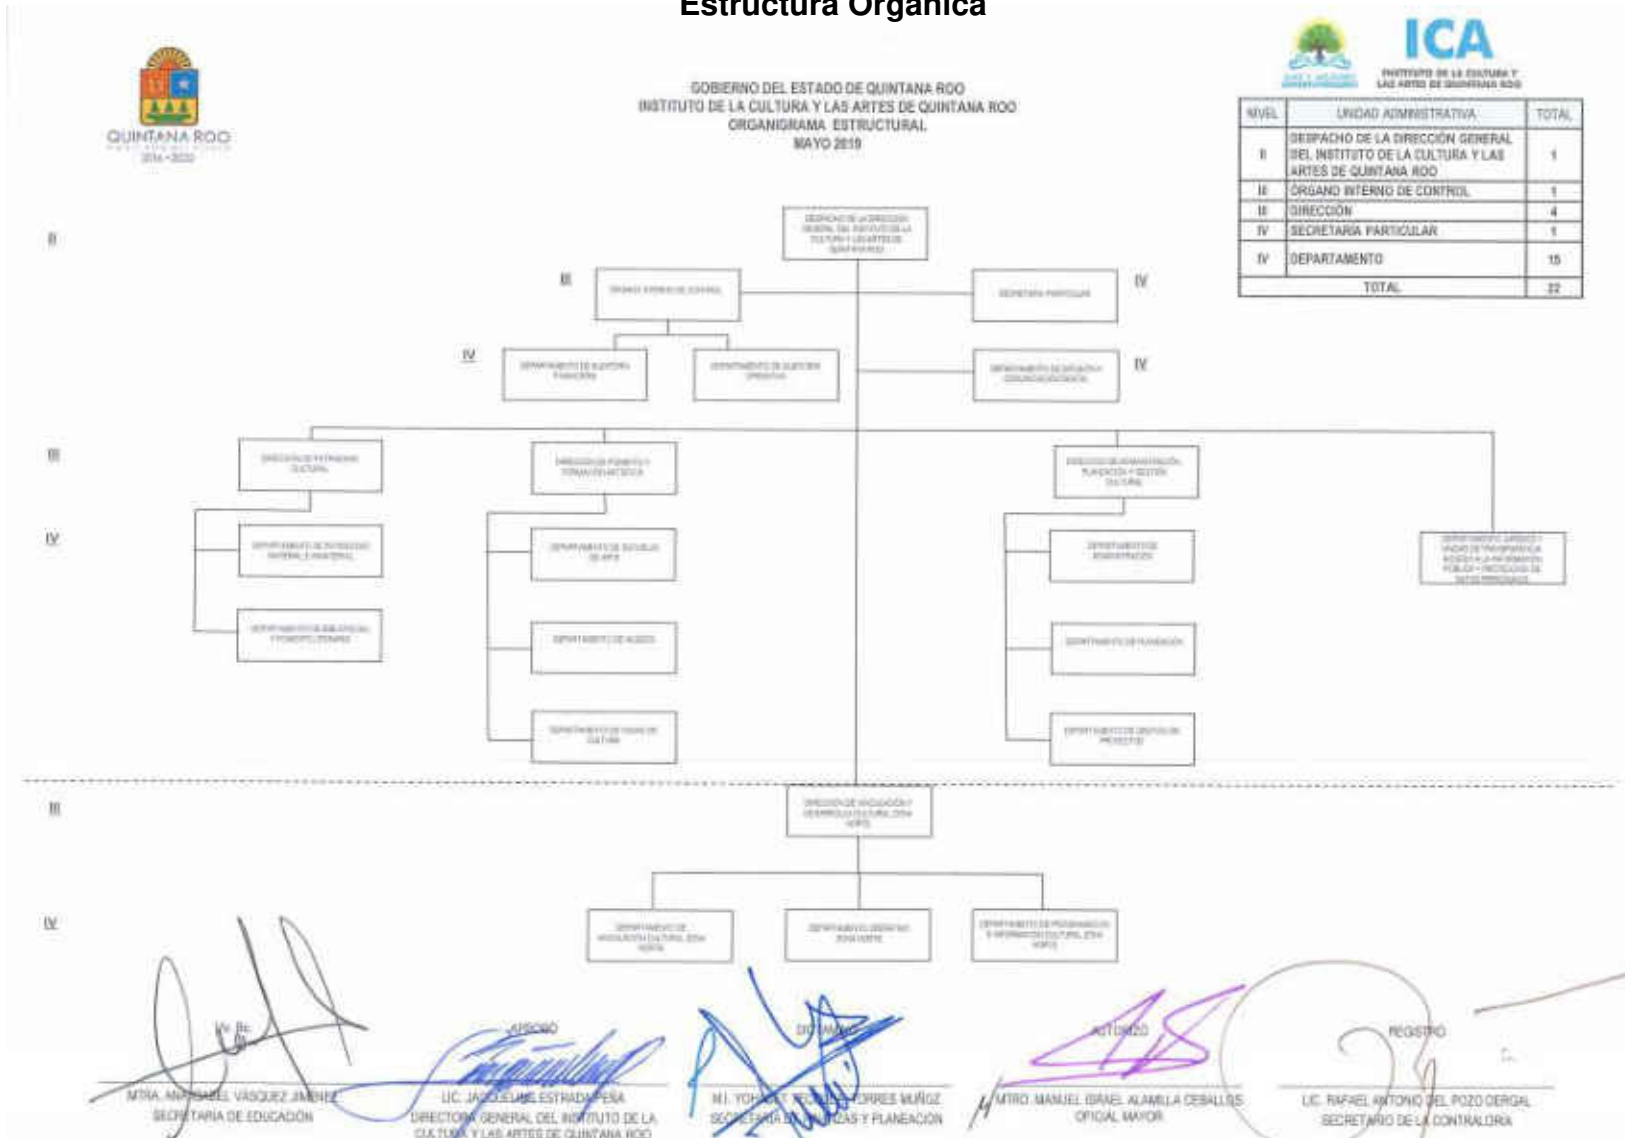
Estructura Orgánica

QUINTANA ROO
2016 - 2022

ICA
INSTITUTO DE LA CULTURA Y LAS ARTES DE QUINTANA ROO

GOBIERNO DEL ESTADO DE QUINTANA ROO
INSTITUTO DE LA CULTURA Y LAS ARTES DE QUINTANA ROO
ORGANIGRAMA ESTRUCTURAL
MAYO 2019

| NIVEL | UNIDAD ADMINISTRATIVA | TOTAL |
|---|---|---|
| II | DESPACHO DE LA DIRECCIÓN GENERAL DEL INSTITUTO DE LA CULTURA Y LAS ARTES DE QUINTANA ROO | 1 |
| III | ÓRGANO INTERNO DE CONTROL | 1 |
| III | DIRECCIÓN | 4 |
| IV | SECRETARIA PARTICULAR | 1 |
| IV | DEPARTAMENTO | 15 |
| | TOTAL | 22 |

II
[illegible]
III
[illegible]
IV
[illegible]
IV
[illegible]
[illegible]
IV
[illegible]
III
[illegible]
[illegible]
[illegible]
IV
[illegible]
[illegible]
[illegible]
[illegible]
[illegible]
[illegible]
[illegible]
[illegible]
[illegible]
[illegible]
III
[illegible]
IV
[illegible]
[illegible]
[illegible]

Vo. Bo.
MTRA. ANA ISABEL VÁSQUEZ JIMÉNEZ
SECRETARIA DE EDUCACIÓN

APROBÓ
LIC. JACQUELINE ESTRADA PEÑA
DIRECTORA GENERAL DEL INSTITUTO DE LA CULTURA Y LAS ARTES DE QUINTANA ROO

DICTAMINÓ
M.I. YOHANET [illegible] TORRES MUÑOZ
SECRETARIA DE FINANZAS Y PLANEACIÓN

AUTORIZÓ
MTRO. MANUEL ISRAEL ALAMILLA CEBALLOS
OFICIAL MAYOR

REGISTRÓ
LIC. RAFAEL ANTONIO DEL POZO DERGAL
SECRETARIO DE LA CONTRALORÍA